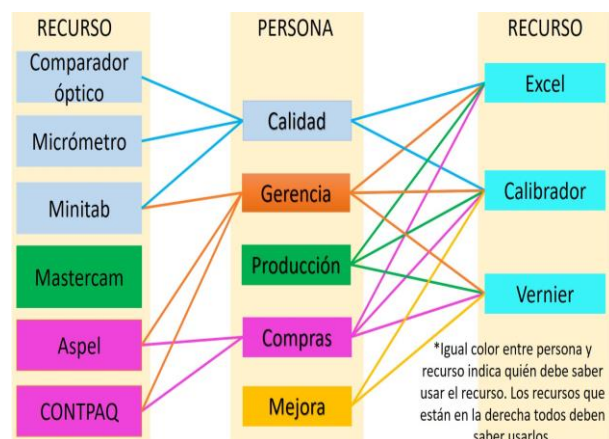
RECURSO

Comparador óptico

Micrómetro

Minitab

Mastercam

Aspel

CONTPAQ

PERSONA

Calidad

Gerencia

Producción

Compras

Mejora

RECURSO

Excel

Calibrador

Vernier

*Igual color entre persona y recurso indica quién debe saber usar el recurso. Los recursos que están en la derecha todos deben saber usarlos.